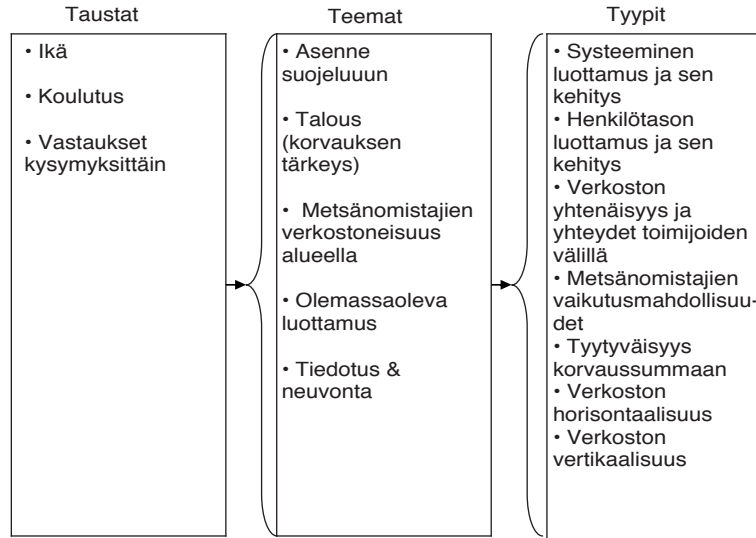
Taustat

• Ikä

• Koulutus

• Vastaukset kysymyksittäin

Teemat

• Asenne suojeluuun

• Talous (korvauksen tärkeys)

• Metsänomistajien verkostoneisuus alueella

• Olemassaoleva luottamus

• Tiedotus & neuvonta

Tyypit

• Systeeminen luottamus ja sen kehitys
• Henkilötason luottamus ja sen kehitys
• Verkoston yhtenäisyys ja yhteydet toimijoiden välillä
• Metsänomistajien vaikutusmahdollisuudet
• Tyytyväisyys korvaussummaan
• Verkoston horisontaalisuus
• Verkoston vertikaalisuus